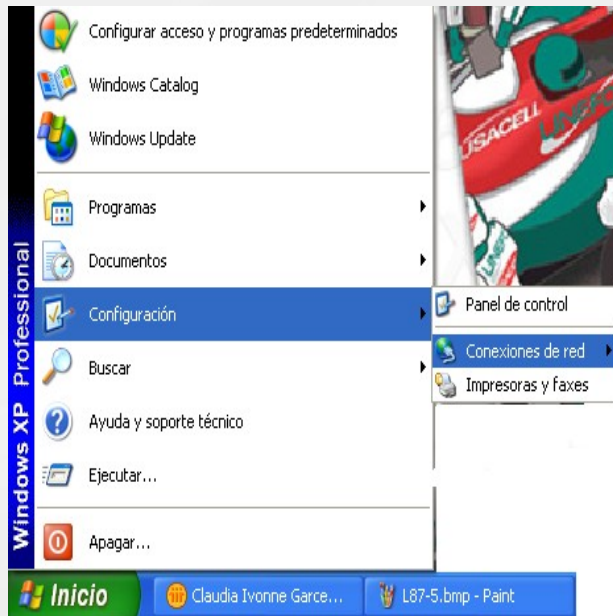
Configurar acceso y programas predeterminados
Windows Catalog
Windows Update
Programas
Documentos
Configuración
Buscar
Ayuda y soporte técnico
Ejecutar...
Apagar...
Windows XP Professional
Panel de control
Conexiones de red
Impresoras y faxes
USACELL
Inicio
Claudia Ivonne Garce...
L87-5.bmp - Paint